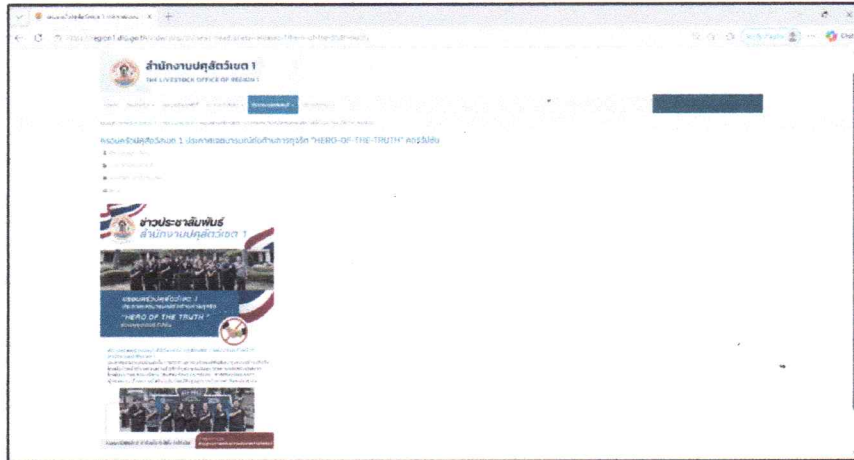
สำนักงานปศุสัตว์เขต 1
THE LIVESTOCK OFFICE OF REGION 1

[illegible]

ครอบครัวปศุสัตว์เขต 1 ประกาศเจตนารมณ์ต่อต้านการทุจริต "HERO OF THE TRUTH" ครั้งที่ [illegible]

ข่าวประชาสัมพันธ์
สำนักงานปศุสัตว์เขต 1

ครอบครัวปศุสัตว์เขต 1
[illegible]
"HERO OF THE TRUTH"
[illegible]

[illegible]